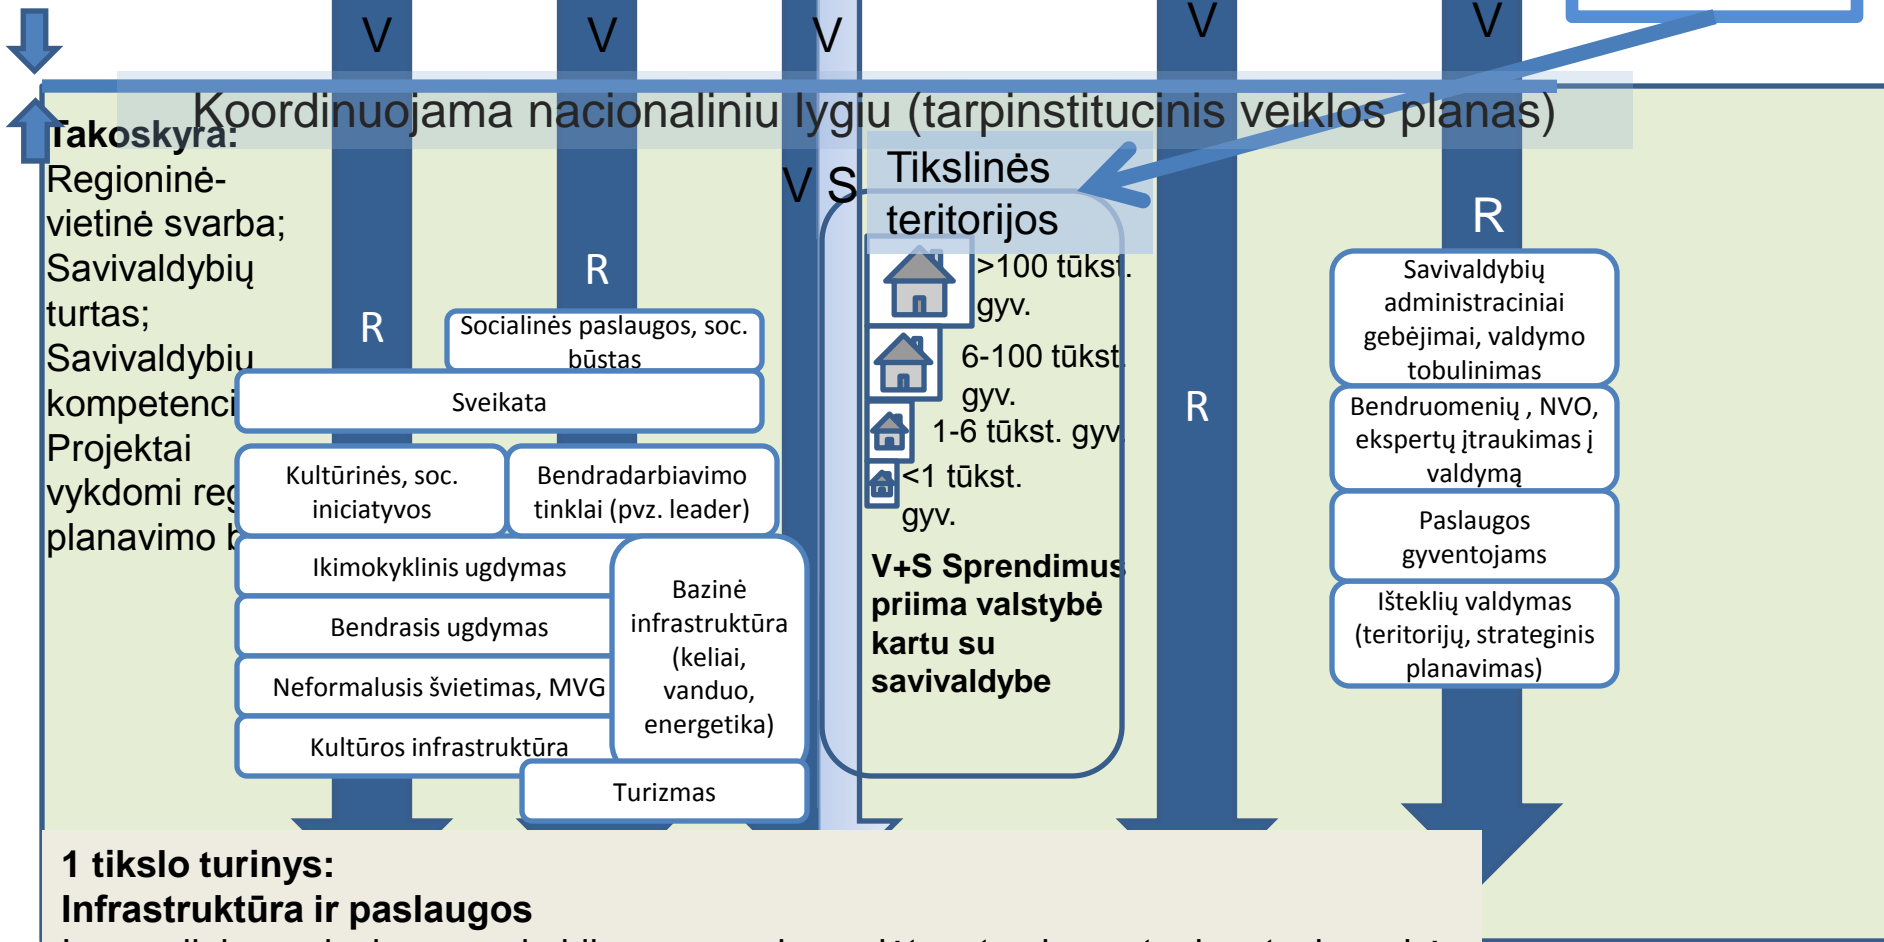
V V V V V

Koordinuojama nacionaliniu lygiu (tarpinstitucinis veiklos planas)

Takoskyra:
Regioninė-vietinė svarba;
Savivaldybių turtas;
Savivaldybių kompetenci
Projektai vykdomi reg
planavimo b

R R R V S R R

Tikslinės teritorijos

>100 tūkst. gyv.
6-100 tūkst. gyv.
1-6 tūkst. gyv.
<1 tūkst. gyv.

V+S Sprendimus priima valstybė kartu su savivaldybe

Socialinės paslaugos, soc. būstas

Sveikata

Kultūrinės, soc. iniciatyvos

Bendradarbiavimo tinklai (pvz. leader)

Ikimokyklinis ugdymas

Bendrasis ugdymas

Neformalusis švietimas, MVG

Kultūros infrastruktūra

Bazinė infrastruktūra (keliai, vanduo, energetika)

Turizmas

Savivaldybių administraciniai gebėjimai, valdymo tobulinimas

Bendruomenių , NVO, ekspertų įtraukimas į valdymą

Paslaugos gyventojams

Išteklių valdymas (teritorijų, strateginis planavimas)

1 tikslo turinys:
Infrastruktūra ir paslaugos
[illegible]